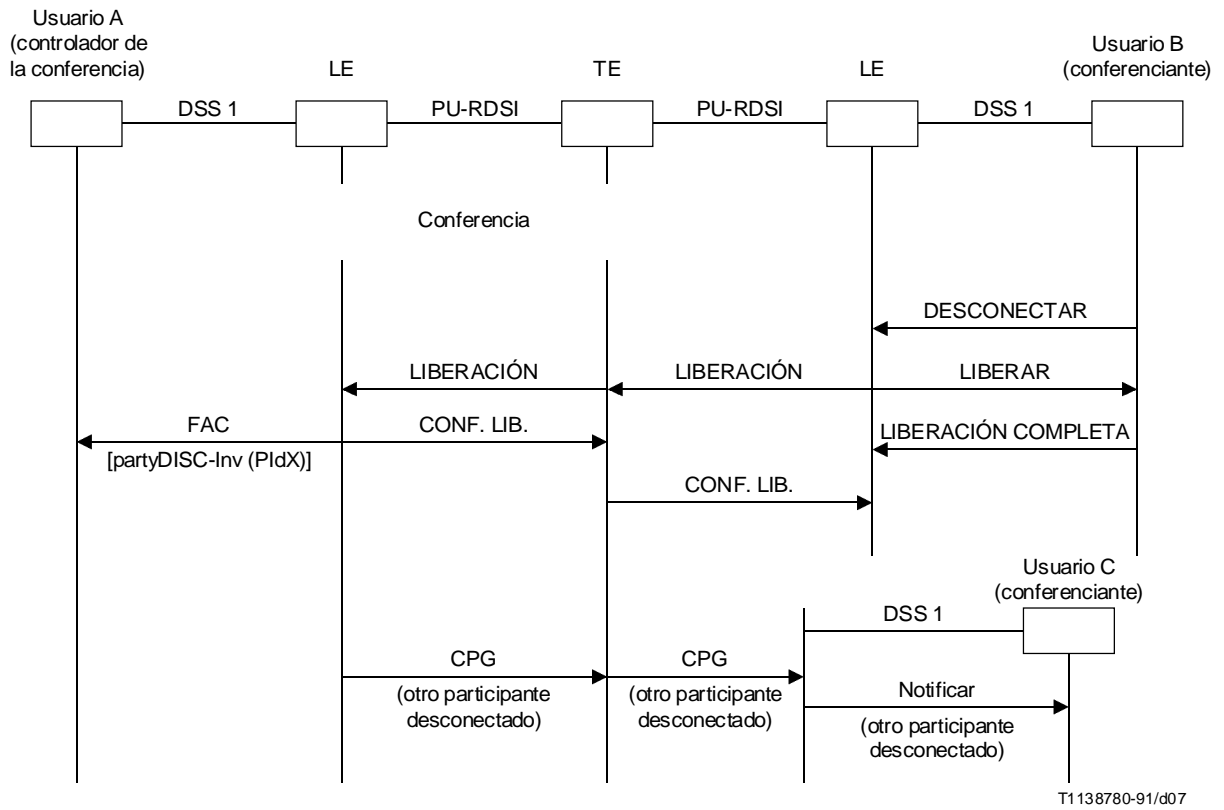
Usuario A
(controlador de la conferencia)

LE

TE

LE

Usuario B
(conferenciante)

DSS 1

PU-RDSI

PU-RDSI

DSS 1

Conferencia

DESCONECTAR

LIBERACIÓN

LIBERACIÓN

LIBERAR

FAC
[partyDISC-Inv (PIdX)]

CONF. LIB.

LIBERACIÓN COMPLETA

CONF. LIB.

Usuario C
(conferenciante)

DSS 1

CPG
(otro participante desconectado)

CPG
(otro participante desconectado)

Notificar
(otro participante desconectado)

T1138780-91/d07